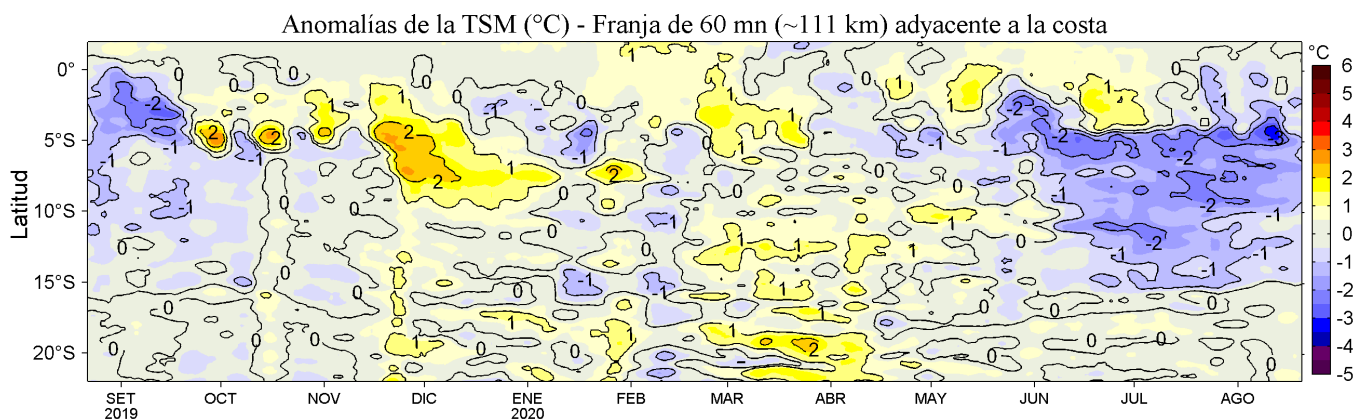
Anomalías de la TSM (°C) - Franja de 60 mn (~111 km) adyacente a la costa

Latitud

0°
5°S
10°S
15°S
20°S

SET 2019
OCT
NOV
DIC
ENE 2020
FEB
MAR
ABR
MAY
JUN
JUL
AGO

°C
6
5
4
3
2
1
0
-1
-2
-3
-4
-5

0
-1
-2
2
2
1
2
2
-1
0
1
2
-1
0
1
-1
0
1
2
1
-1
0
-2
-1
-2
-3
-1
-2
-1
-2
-1
0
1
0
2
0
-1
0